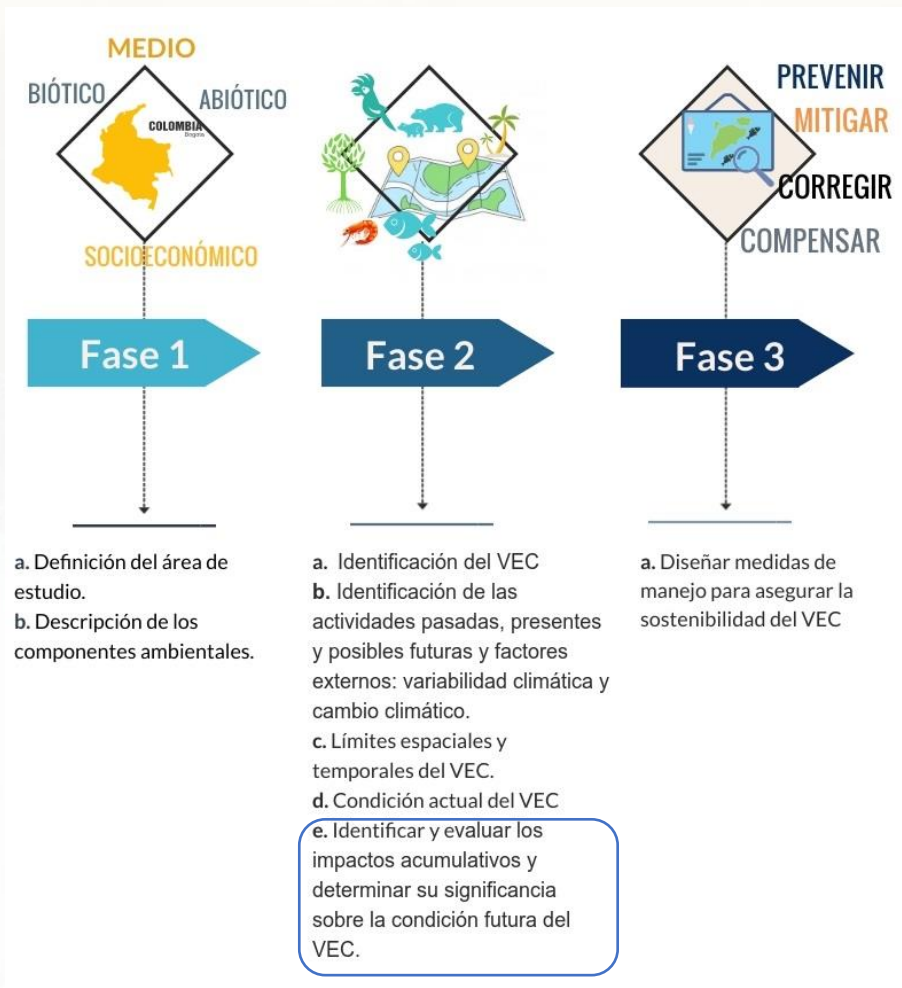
MEDIO
BIÓTICO
ABIÓTICO
COLOMBIA
Bogota
SOCIOECONÓMICO

PREVENIR
MITIGAR
CORREGIR
COMPENSAR

Fase 1

Fase 2

Fase 3

a. Definición del área de estudio.
b. Descripción de los componentes ambientales.

a. Identificación del VEC
b. Identificación de las actividades pasadas, presentes y posibles futuras y factores externos: variabilidad climática y cambio climático.
c. Límites espaciales y temporales del VEC.
d. Condición actual del VEC
e. Identificar y evaluar los impactos acumulativos y determinar su significancia sobre la condición futura del VEC.

a. Diseñar medidas de manejo para asegurar la sostenibilidad del VEC